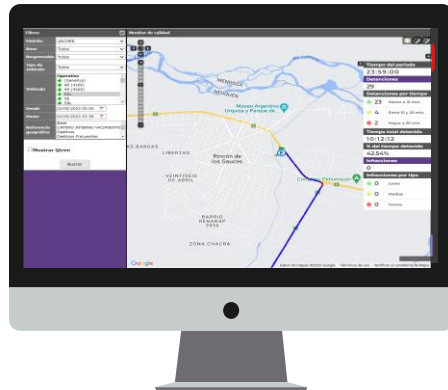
Filtros
Monitor de calidad
Usuario
Zona
Todos
Responsable
Todos
Tipo de vehículo
Todos
Vehículo
Operativo
Desde
Hasta
Referencia geográfica
Mostrar filtros
Buscar
Tiempo del periodo
23:59:00
Detenciones
29
Detenciones por tiempo
23
Menor a 10 min
4
Entre 10 y 20 min
2
Mayor a 20 min
Tiempo total detenido
10:12:12
% del tiempo detenido
42.54%
Infracciones
0
Infracciones por tipo
0
Leves
0
Medias
0
Graves
NEUQUEN
Museo Argentino Urquiza y Parque de
LAS BARDAS
LIBERTADOR
Rincón de los Sauces
VEINTIDÓS DE ABRIL
BARRIO RENABAP 2008
ZONA CHACRA
Cuesta Patagonia
Google
Datos de mapas ©2020 Google
Términos de uso
Notificar un problema de Maps